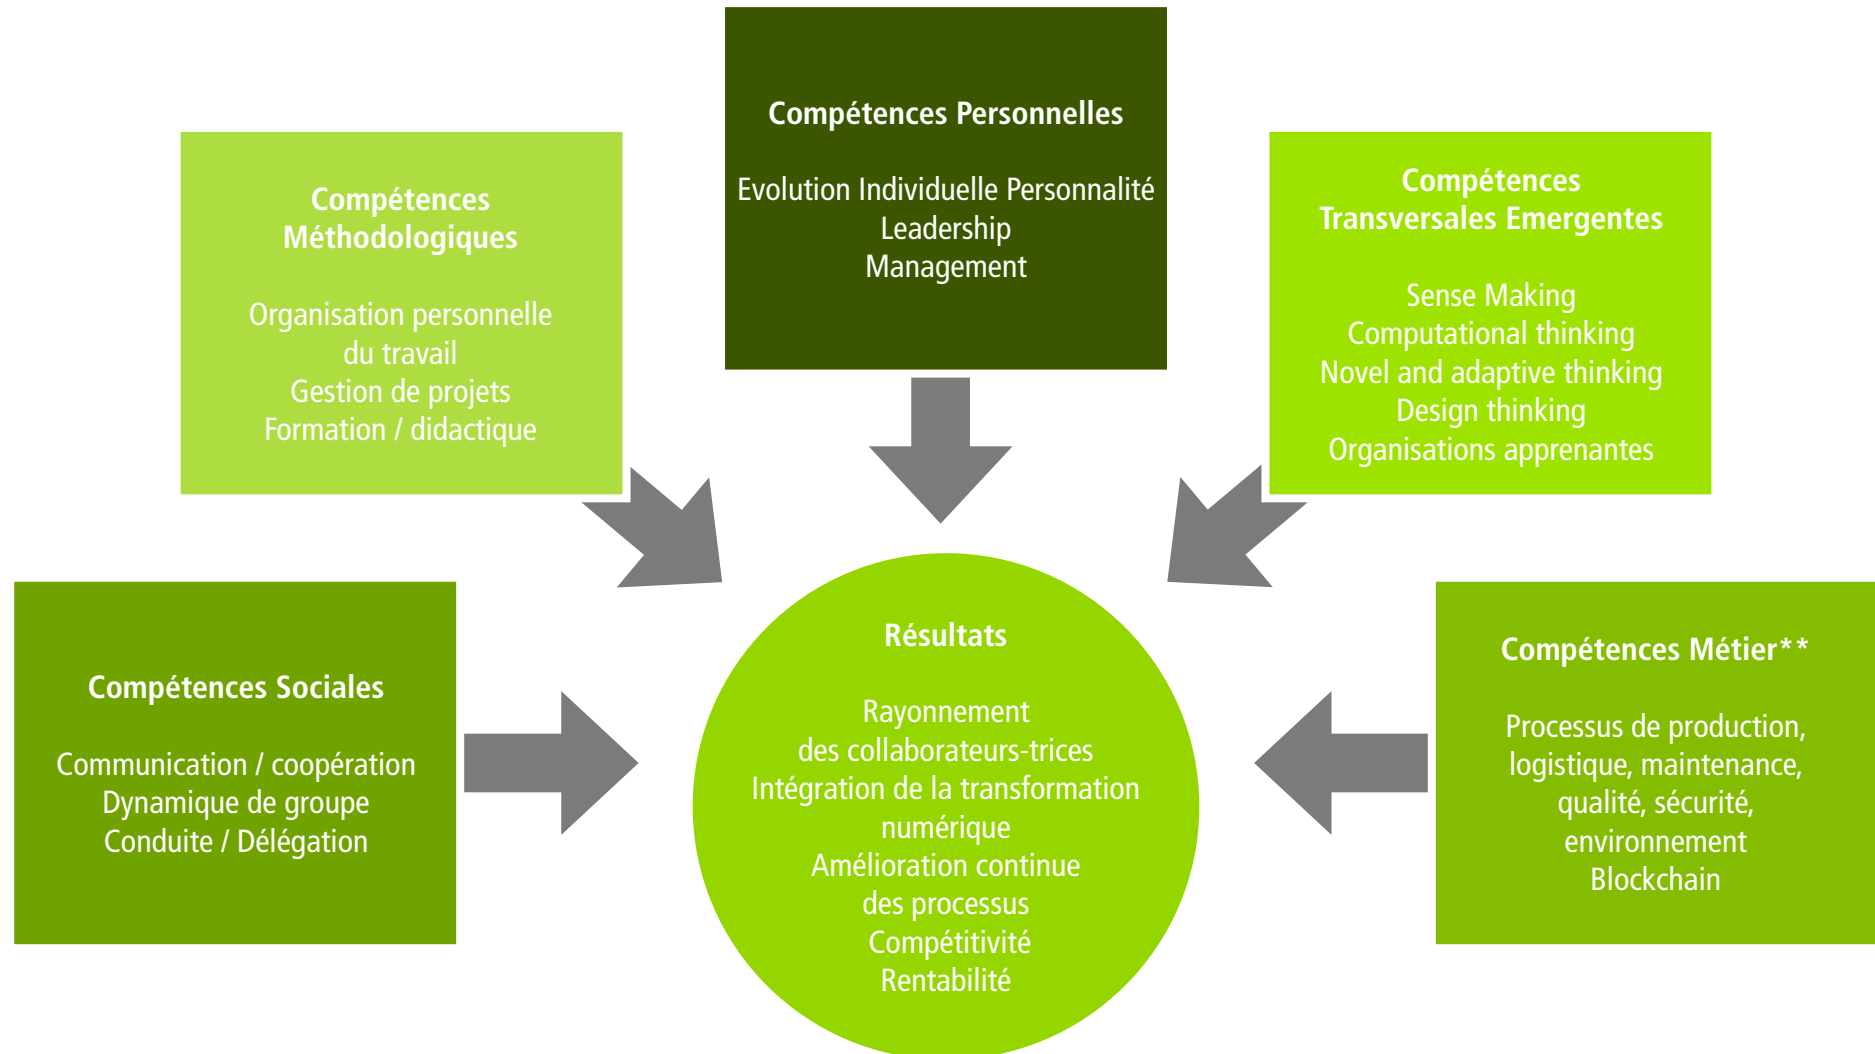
Compétences Personnelles

Evolution Individuelle Personnalité
Leadership
Management

Compétences Méthodologiques

Organisation personnelle du travail
Gestion de projets
Formation / didactique

Compétences Transversales Emergentes

Sense Making
Computational thinking
Novel and adaptive thinking
Design thinking
Organisations apprenantes

Compétences Sociales

Communication / coopération
Dynamique de groupe
Conduite / Délégation

Résultats

Rayonnement des collaborateurs-trices
Intégration de la transformation numérique
Amélioration continue des processus
Compétitivité
Rentabilité

Compétences Métier**

Processus de production, logistique, maintenance, qualité, sécurité, environnement
Blockchain